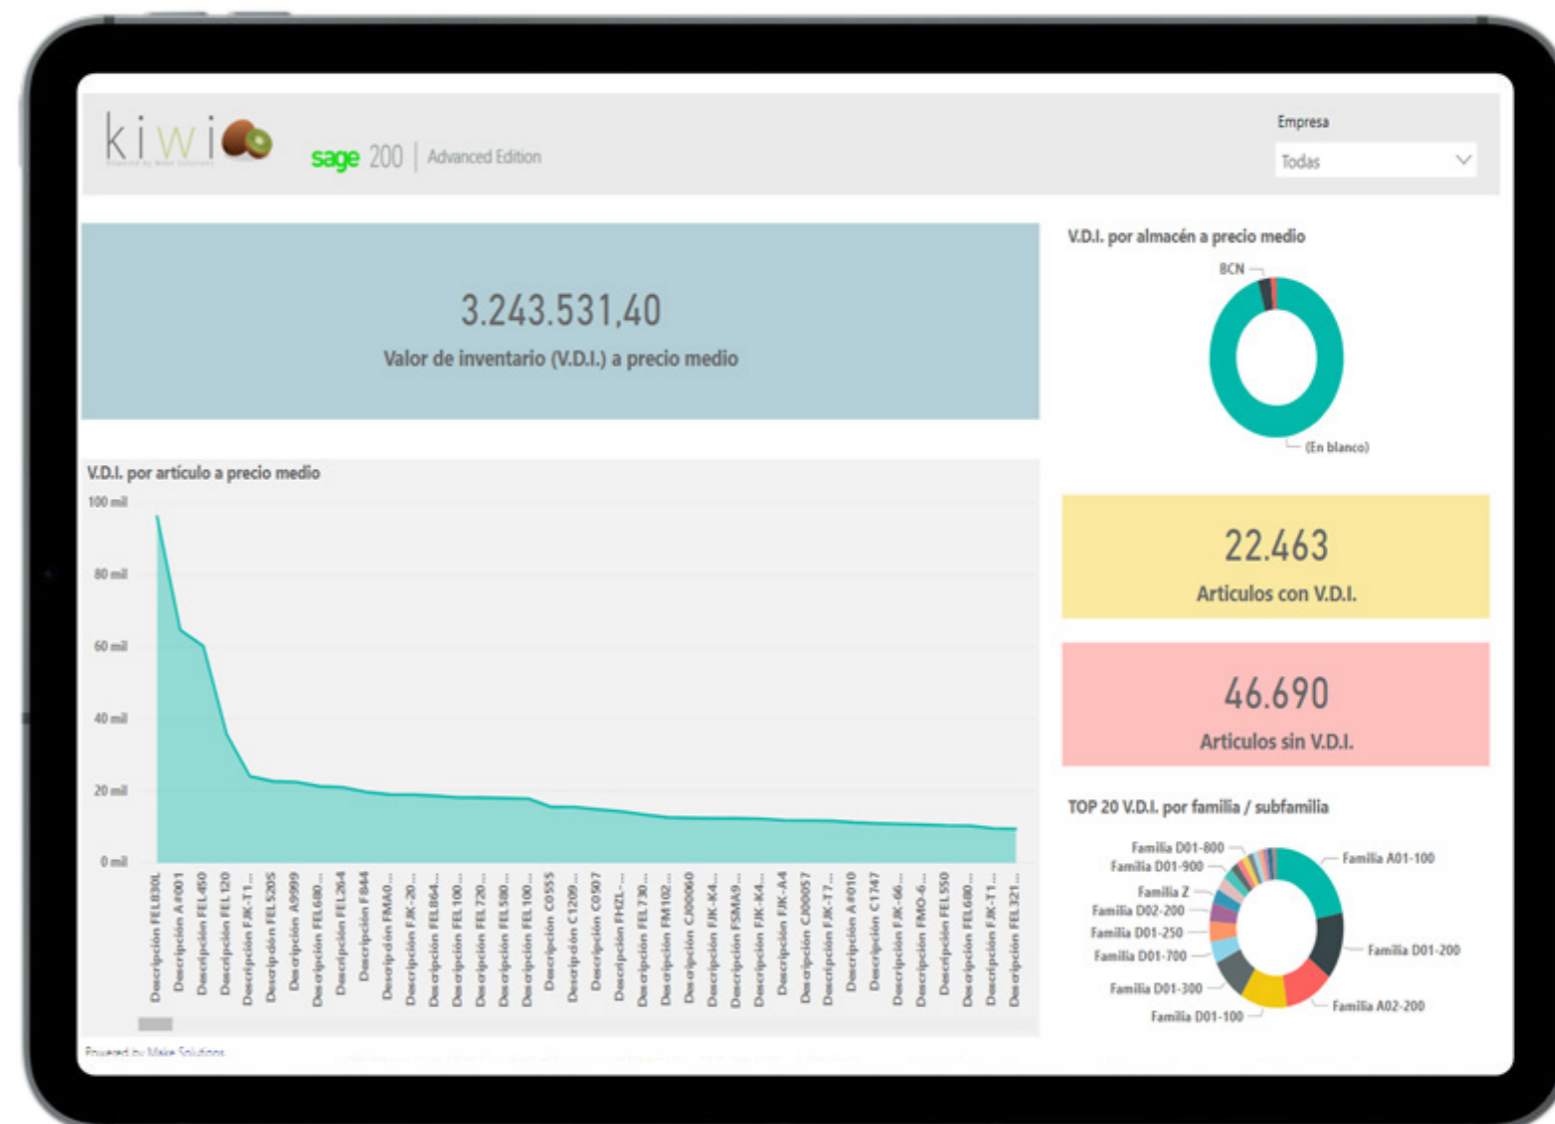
kiwi

sage 200 | Advanced Edition

Empresa
Todas

3.243.531,40
Valor de inventario (V.D.I.) a precio medio

V.D.I. por almacén a precio medio
BCN
(En blanco)

V.D.I. por artículo a precio medio
100 mil
80 mil
60 mil
40 mil
20 mil
0 mil

Descripcion FEL830L
Descripción A#001
Descripcion FEL450
Descripcion FEL120
Descripcion FJK-T1...
Descripción FEL520S
Descripcion A9999
Descripcion FEL680...
Descripcion FEL264
Descripcion F844
Descripción FMA0...
Descripcion FJK-20...
Descripcion FEL864...
Descripcion FEL100...
Descripcion FEL720...
Descripcion FEL580...
Descripcion FEL100...
Descripcion C0555
Descripción C1209...
Descripcion C0507
Descripcion FHZL-...
Descripcion FEL730...
Descripcion FM102...
Descripcion CJ00060
Descripcion FJK-K4...
Descripcion FSMA9...
Descripcion FJK-K4...
Descripcion FJK-A4
Descripcion CJ00057
Descripción FJK-T7...
Descripcion A#010
Descripcion C1747
Descripcion FJK-66...
Descripcion FMO-6...
Descripcion FEL550
Descripcion FEL680...
Descripcion FJK-T1...
Descripcion FEL321...

22.463
Articulos con V.D.I.

46.690
Articulos sin V.D.I.

TOP 20 V.D.I. por familia / subfamilia
Familia D01-800
Familia D01-900
Familia Z
Familia D02-200
Familia D01-250
Familia D01-700
Familia D01-300
Familia D01-100
Familia A01-100
Familia D01-200
Familia A02-200

Powered by Make Solutions